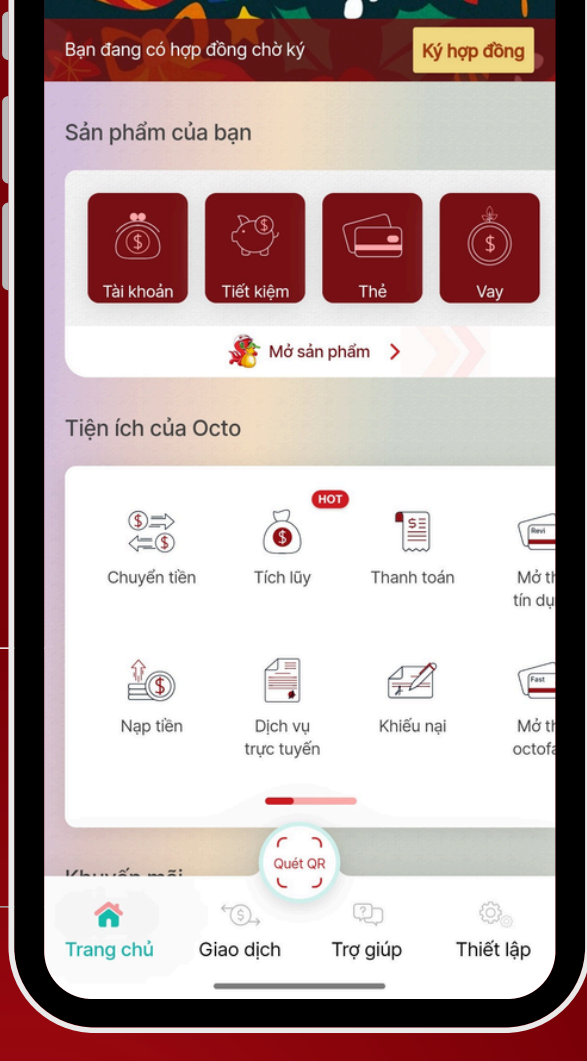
Bạn đang có hợp đồng chờ ký
Ký hợp đồng

Sản phẩm của bạn

Tài khoản
Tiết kiệm
Thẻ
Vay

Mở sản phẩm

Tiện ích của Octo

Chuyển tiền
HOT
Tích lũy
Thanh toán
Revi
Mở th
tín dụ

Nạp tiền
Dịch vụ trực tuyến
Khiếu nại
Fast
Mở th
octofa

Khuyến mãi
Quét QR

Trang chủ
Giao dịch
Trợ giúp
Thiết lập